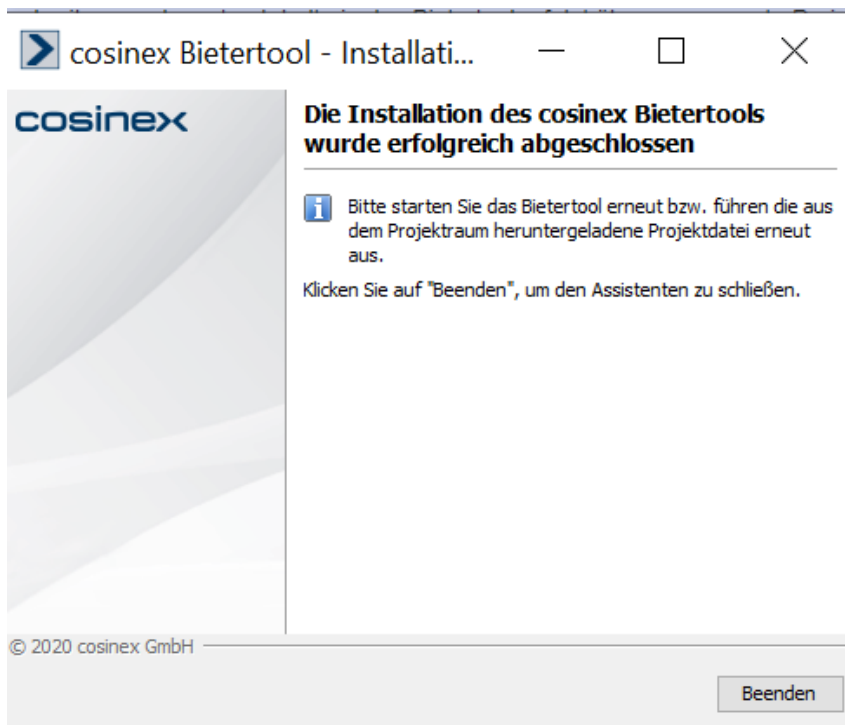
cosinex Bietertool - Installati...

cosinex

Die Installation des cosinex Bietertools wurde erfolgreich abgeschlossen

Bitte starten Sie das Bietertool erneut bzw. führen die aus dem Projektraum heruntergeladene Projektdatei erneut aus.

Klicken Sie auf "Beenden", um den Assistenten zu schließen.

© 2020 cosinex GmbH

Beenden